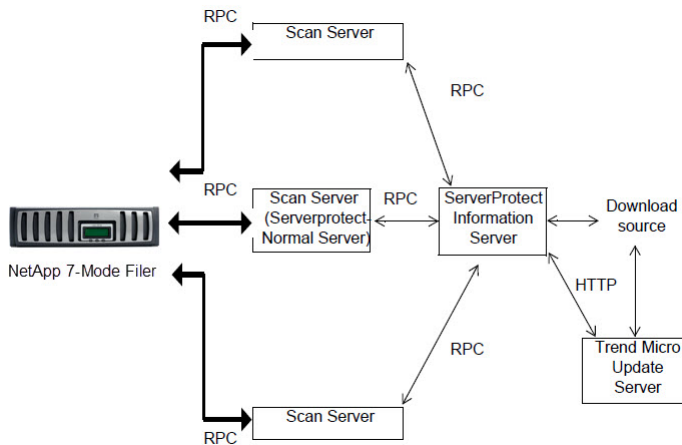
RPC

Scan Server

RPC

RPC

Scan Server (Serverprotect-Normal Server)

RPC

ServerProtect Information Server

Download source

NetApp 7-Mode Filer

HTTP

RPC

Trend Micro Update Server

Scan Server

RPC